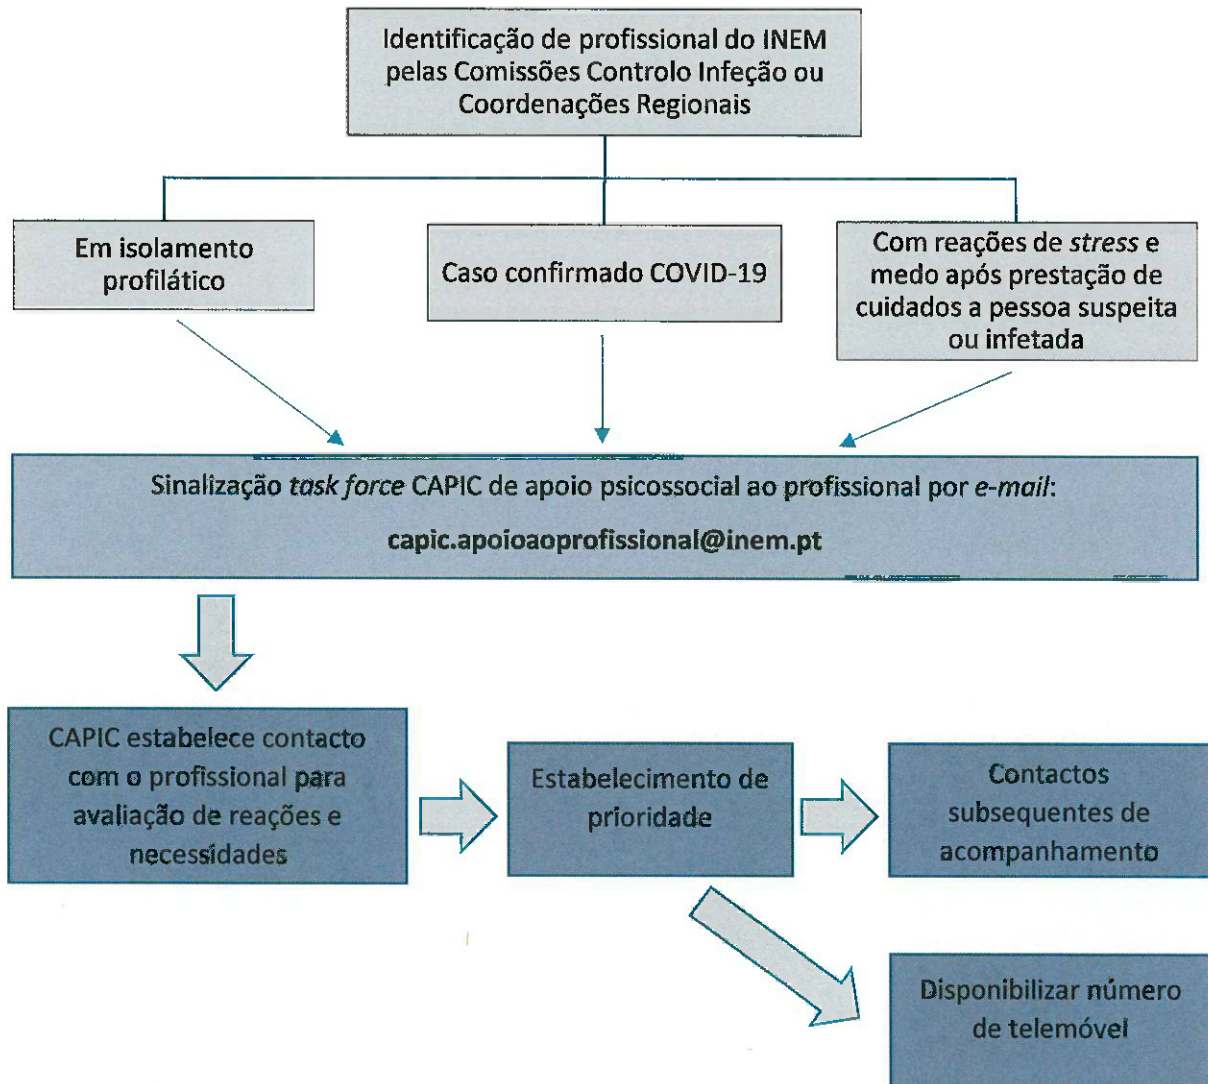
Identificação de profissional do INEM pelas Comissões Controlo Infeção ou Coordenações Regionais

Em isolamento profilático

Caso confirmado COVID-19

Com reações de *stress* e medo após prestação de cuidados a pessoa suspeita ou infetada

Sinalização *task force* CAPIC de apoio psicossocial ao profissional por *e-mail*:

capic.apoioaoprofissional@inem.pt

CAPIC estabelece contacto com o profissional para avaliação de reações e necessidades

Estabelecimento de prioridade

Contactos subsequentes de acompanhamento

Disponibilizar número de telemóvel